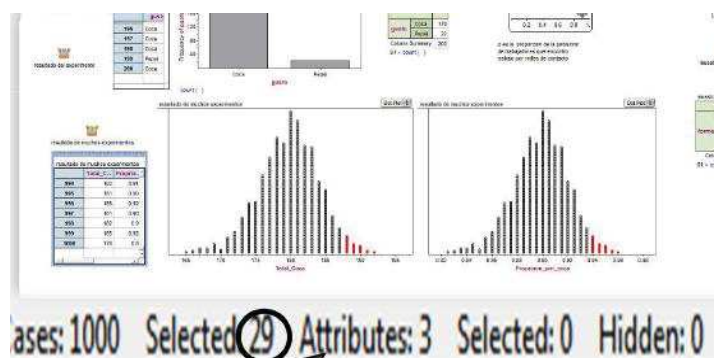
gusto
996 Coca
997 Coca
998 Coca
999 Pepsi
1000 Coca

resultado de experimento

Coca Pepsi
gusto

count( )

gusto Coca 170
Pepsi 30
Column Summary 200
S1 = count( )

0.2 0.4 0.6 0.8

¿A qué proporción de la población de ciudadanos se que encontró soldado por miles de ciudadano

resultado de muchos experimentos

resultado de muchos experimentos

| | Total_C... | Proporci... |
|---|---|---|
| 994 | 160 | 0.81 |
| 995 | 161 | 0.80 |
| 996 | 165 | 0.82 |
| 997 | 161 | 0.80 |
| 998 | 160 | 0.8 |
| 999 | 165 | 0.82 |
| 1000 | 170 | 0.8 |

resultado de muchos experimentos
Dot Plot
Total_Coca

resultado de muchos experimentos
Dot Plot
Proporcion_por_coca

ases: 1000 Selected: 29 Attributes: 3 Selected: 0 Hidden: 0